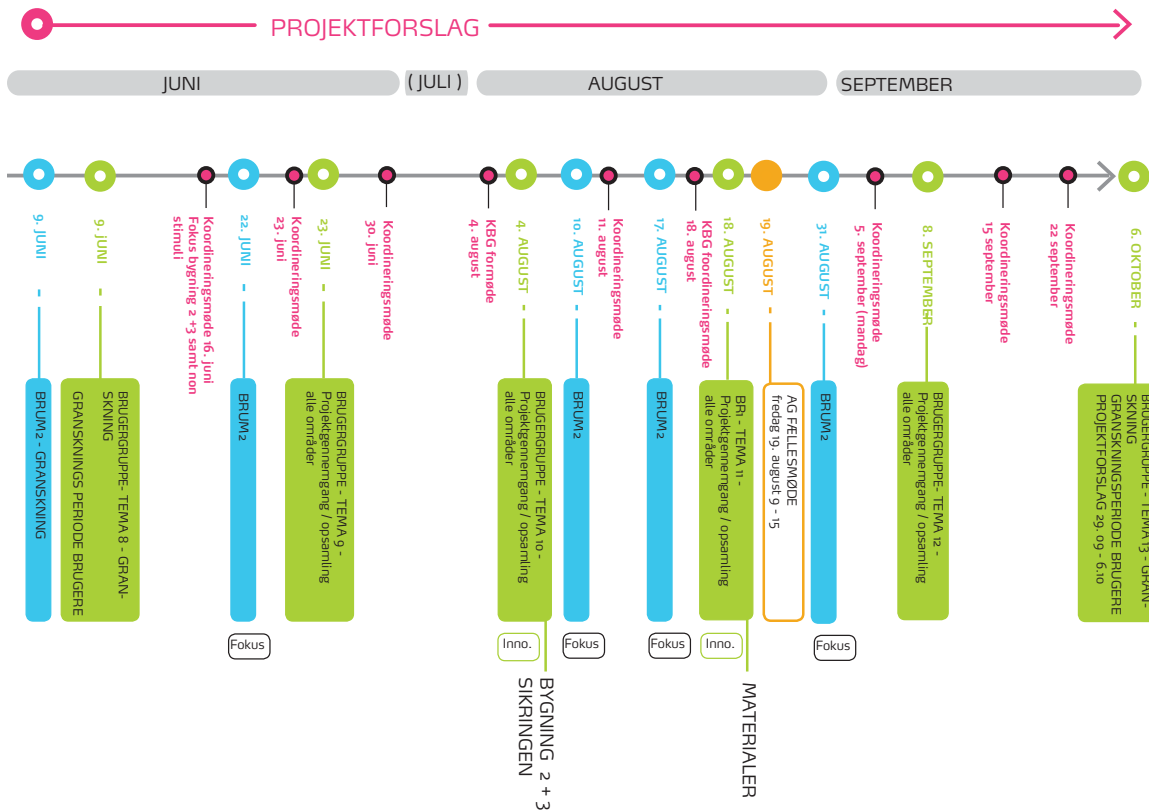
PROJEKTFORSLAG

JUNI
( JULI )
AUGUST
SEPTEMBER

9. JUNI
BRUM2 - GRANSKNING

9. JUNI
BRUGERGRUPPE- TEMA 8 - GRANSKNING
GRANSKNINGS PERIODE BRUGERE

Koordineringsmøde 16. juni
Fokus bygning 2 +3 samt non stimuli

22. JUNI
BRUM2
Fokus

Koordineringsmøde
23. juni

23. JUNI
BRUGERGRUPPE - TEMA 9 -
Projektgennemgang / opsamling
alle områder

Koordineringsmøde
30. juni

KBG formøde
4. august

4. AUGUST
BRUGERGRUPPE - TEMA 10 -
Projektgennemgang / opsamling
alle områder
Inno.

BYGNING 2 + 3
SIKRINGEN

10. AUGUST
BRUM2
Fokus

Koordineringsmøde
11. august

17. AUGUST
BRUM2
Fokus

KBG foordineringsmøde
18. august

18. AUGUST
BR1 - TEMA 11 -
Projektgennemgang / opsamling
alle områder
Inno.

MATERIALER

19. AUGUST
AG FÆLLESMØDE
fredag 19. august 9 - 15

31. AUGUST
BRUM2
Fokus

Koordineringsmøde
5. september (mandag)

8. SEPTEMBER
BRUGERGRUPPE- TEMA 12 -
Projektgennemgang / opsamling
alle områder

Koordineringsmøde
15 september

Koordineringsmøde
22 september

6. OKTOBER
BRUGERGRUPPE - TEMA 13 - GRANSKNING
GRANSKNINGSPERIODE BRUGERE
PROJEKTFORSLAG 29. 09 - 6.10